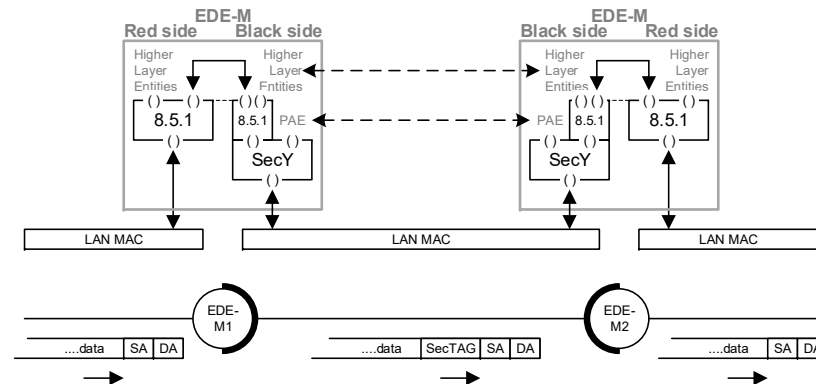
EDE-M
Red side Black side
Higher Layer Entities
Higher Layer Entities
8.5.1
8.5.1
PAE
SecY

EDE-M
Black side Red side
Higher Layer Entities
Higher Layer Entities
PAE
8.5.1
8.5.1
SecY

LAN MAC
LAN MAC
LAN MAC

EDE-M1
EDE-M2

....data SA DA
....data SecTAG SA DA
....data SA DA